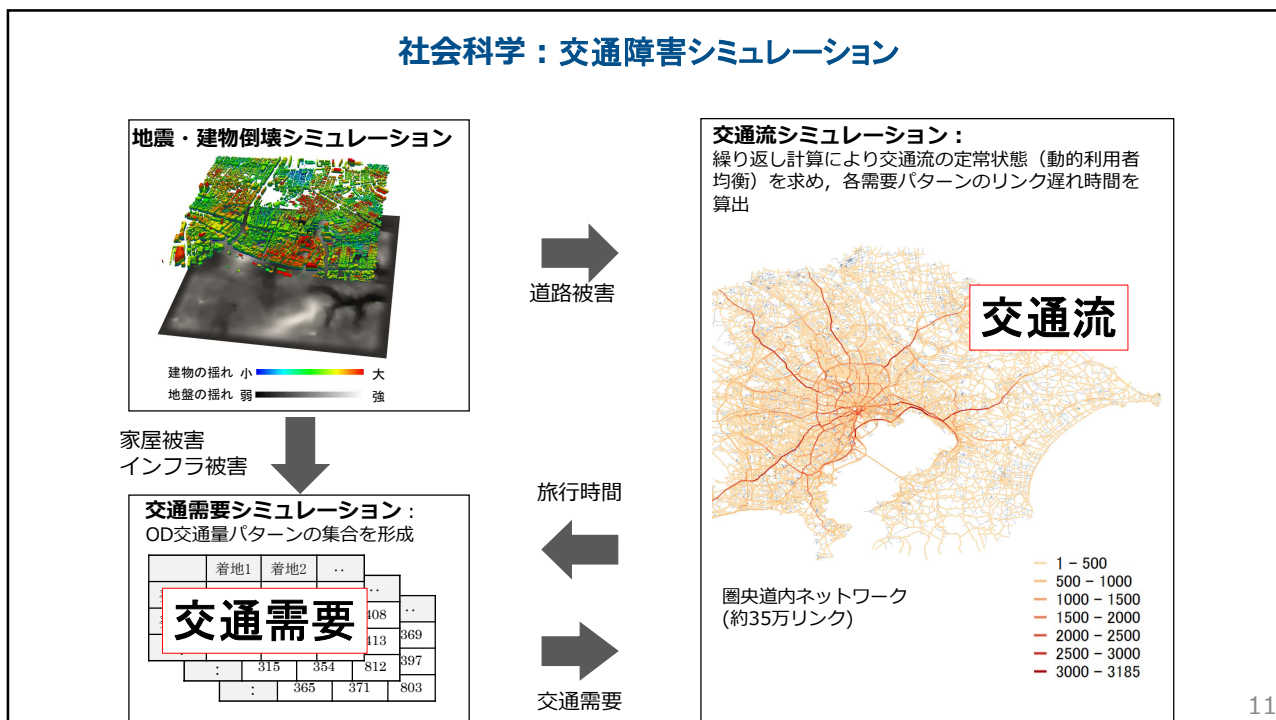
社会科学：交通障害シミュレーション

地震・建物倒壊シミュレーション

建物の揺れ 小 大
地盤の揺れ 弱 強

道路被害

家屋被害
インフラ被害

交通流シミュレーション：
繰り返し計算により交通流の定常状態（動的利用者均衡）を求め，各需要パターンのリンク遅れ時間を算出

交通流

旅行時間

交通需要シミュレーション：
OD交通量パターンの集合を形成

| | 着地1 | 着地2 | ‥ |
|---|---|---|---|

交通需要

408 ‥
413 369
: 315 354 812 397
: 365 371 803

交通需要

圏央道内ネットワーク
(約35万リンク)

1 – 500
500 – 1000
1000 – 1500
1500 – 2000
2000 – 2500
2500 – 3000
3000 – 3185

11